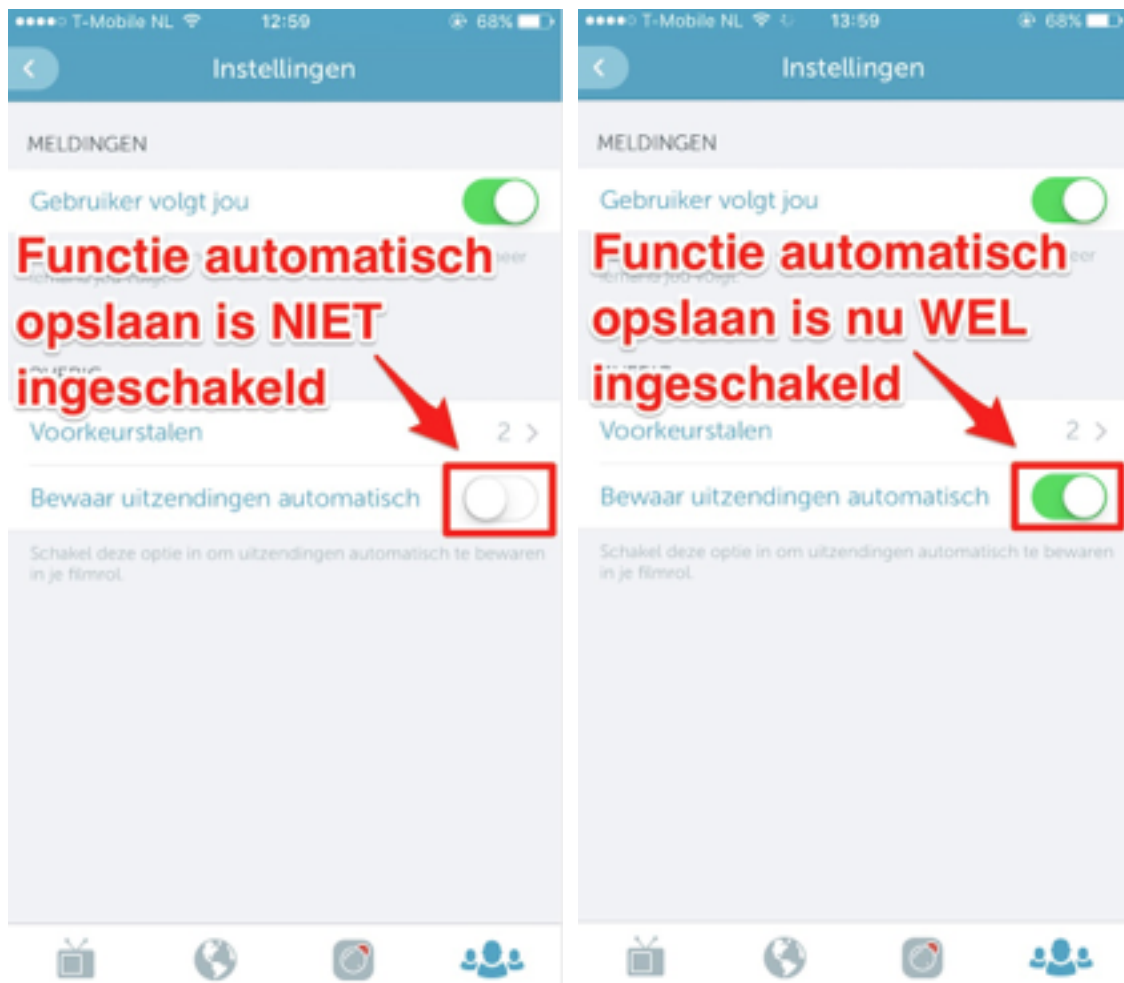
●●●●○ T-Mobile NL 12:59 68%

Instellingen

MELDINGEN

Gebruiker volgt jou

Functie automatisch opslaan is NIET ingeschakeld

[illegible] eer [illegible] jou volgt.

Voorkeurstalen 2 >

Bewaar uitzendingen automatisch

Schakel deze optie in om uitzendingen automatisch te bewaren in je filmrol.

●●●●○ T-Mobile NL 13:59 68%

Instellingen

MELDINGEN

Gebruiker volgt jou

Functie automatisch opslaan is nu WEL ingeschakeld

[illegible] eer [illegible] jou volgt.

Voorkeurstalen 2 >

Bewaar uitzendingen automatisch

Schakel deze optie in om uitzendingen automatisch te bewaren in je filmrol.